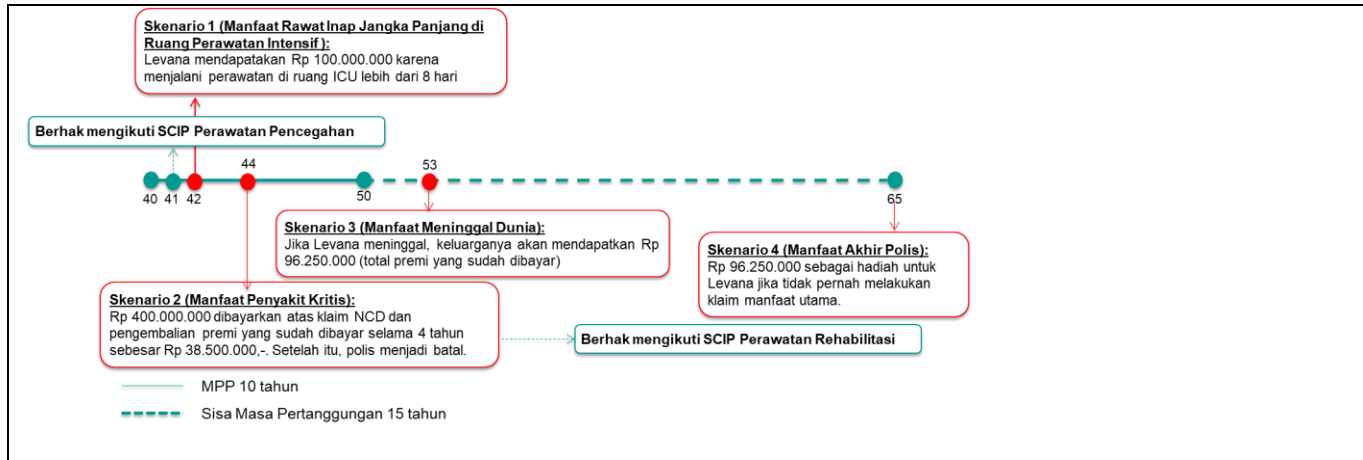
Skenario 1 (Manfaat Rawat Inap Jangka Panjang di Ruang Perawatan Intensif ):
Levana mendapatkan Rp 100.000.000 karena menjalani perawatan di ruang ICU lebih dari 8 hari

Berhak mengikuti SCIP Perawatan Pencegahan

40 41 42 44 50 53 65

Skenario 3 (Manfaat Meninggal Dunia):
Jika Levana meninggal, keluarganya akan mendapatkan Rp 96.250.000 (total premi yang sudah dibayar)

Skenario 4 (Manfaat Akhir Polis):
Rp 96.250.000 sebagai hadiah untuk Levana jika tidak pernah melakukan klaim manfaat utama.

Skenario 2 (Manfaat Penyakit Kritis):
Rp 400.000.000 dibayarkan atas klaim NCD dan pengembalian premi yang sudah dibayar selama 4 tahun sebesar Rp 38.500.000,-. Setelah itu, polis menjadi batal.

Berhak mengikuti SCIP Perawatan Rehabilitasi

MPP 10 tahun

Sisa Masa Pertanggungan 15 tahun